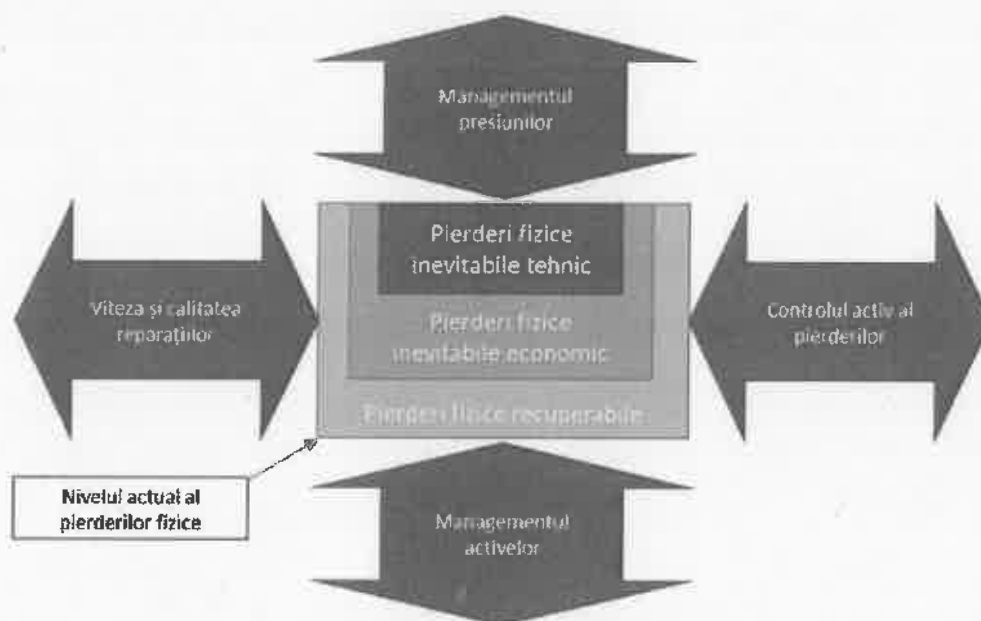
Managementul presiunilor

Viteza și calitatea reparațiilor

Pierderi fizice inevitabile tehnic

Pierderi fizice inevitabile economic

Pierderi fizice recuperabile

Controlul activ al pierderilor

Nivelul actual al pierderilor fizice

Managementul activelor